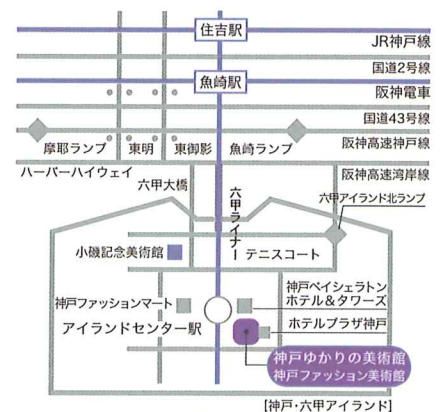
住吉駅
JR神戸線
魚崎駅
国道2号線
阪神電車
国道43号線
摩耶ランプ
東明
東御影
魚崎ランプ
阪神高速神戸線
阪神高速湾岸線
ハーバーハイウェイ
六甲大橋
六甲ライナー
六甲アイランド北ランプ
小磯記念美術館
テニスコート
神戸ベイシェラトン ホテル&タワーズ
神戸ファッションマート
アイランドセンター駅
ホテルプラザ神戸
神戸ゆかりの美術館
神戸ファッション美術館
[神戸・六甲アイランド]